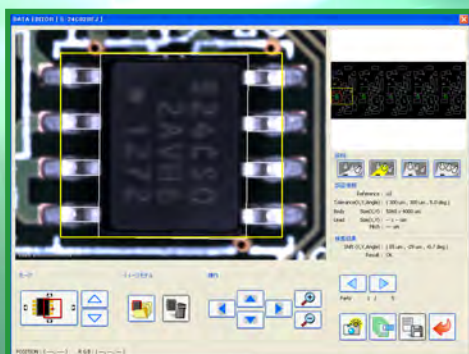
DATA EDITOR [ S-24C02BEZ ]

24CS0
2AVH6
1272

Reference : u2
Tolerance(X,Y,Angle) : [ 300 um , 300 um , 5.0 deg ]
Body Size(X,Y) : 5060 × 4900 um
Lead Size(X,Y) : -- × -- um
Pitch : -- um

Shift (X,Y,Angle) : [ 85 um , -29 um , -0.7 deg ]
Result : OK

Parts 1 / 5

POSITION : [ -- , -- ]